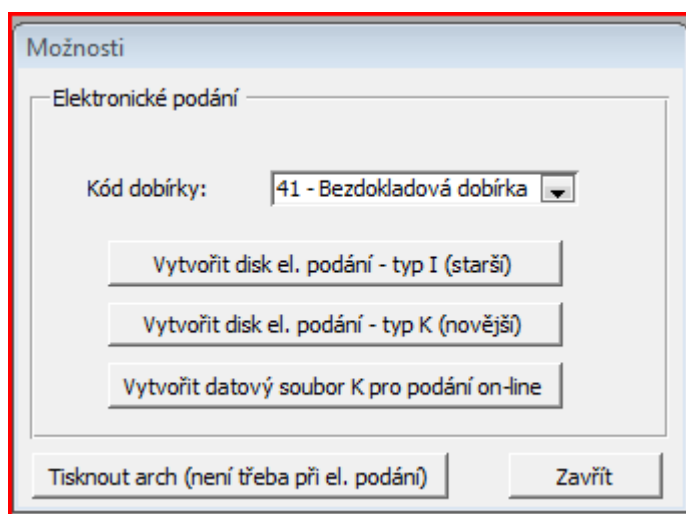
Možnosti

Elektronické podání

Kód dobírky: 41 - Bezdokladová dobírka

Vytvořit disk el. podání - typ I (starší)

Vytvořit disk el. podání - typ K (novější)

Vytvořit datový soubor K pro podání on-line

Tisknout arch (není třeba při el. podání)

Zavřít